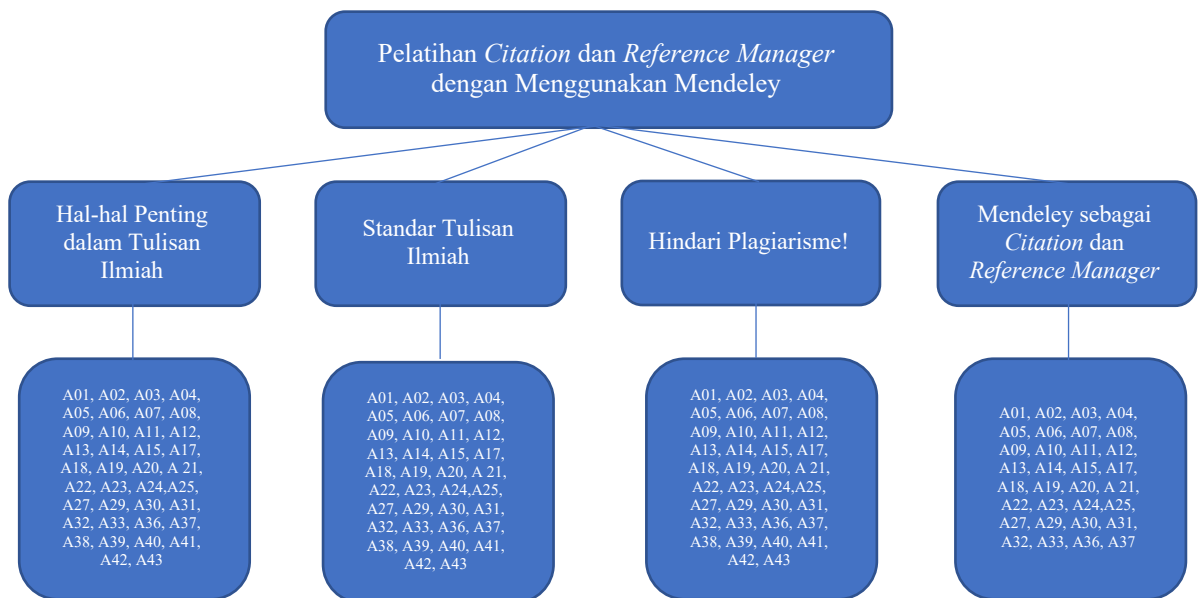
Pelatihan *Citation* dan *Reference Manager* dengan Menggunakan Mendeley

Hal-hal Penting dalam Tulisan Ilmiah

A01, A02, A03, A04, A05, A06, A07, A08, A09, A10, A11, A12, A13, A14, A15, A17, A18, A19, A20, A 21, A22, A23, A24,A25, A27, A29, A30, A31, A32, A33, A36, A37, A38, A39, A40, A41, A42, A43

Standar Tulisan Ilmiah

A01, A02, A03, A04, A05, A06, A07, A08, A09, A10, A11, A12, A13, A14, A15, A17, A18, A19, A20, A 21, A22, A23, A24,A25, A27, A29, A30, A31, A32, A33, A36, A37, A38, A39, A40, A41, A42, A43

Hindari Plagiarisme!

A01, A02, A03, A04, A05, A06, A07, A08, A09, A10, A11, A12, A13, A14, A15, A17, A18, A19, A20, A 21, A22, A23, A24,A25, A27, A29, A30, A31, A32, A33, A36, A37, A38, A39, A40, A41, A42, A43

Mendeley sebagai *Citation* dan *Reference Manager*

A01, A02, A03, A04, A05, A06, A07, A08, A09, A10, A11, A12, A13, A14, A15, A17, A18, A19, A20, A 21, A22, A23, A24,A25, A27, A29, A30, A31, A32, A33, A36, A37